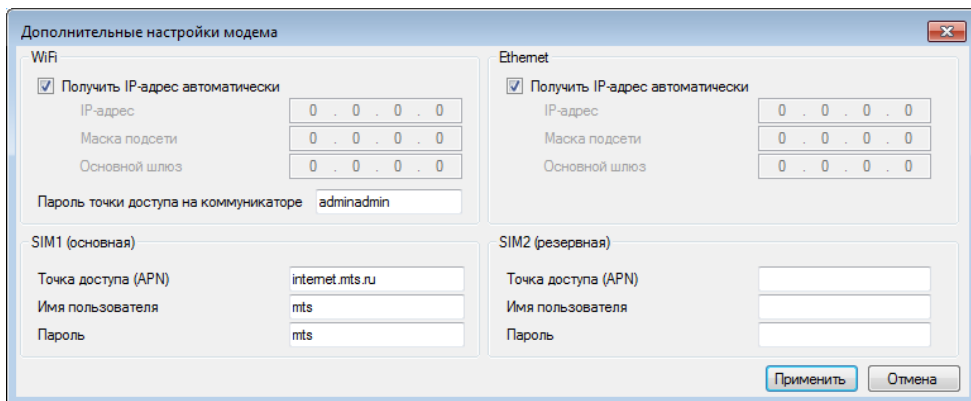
Дополнительные настройки модема

WiFi

Получить IP-адрес автоматически

IP-адрес 0 . 0 . 0 . 0

Маска подсети 0 . 0 . 0 . 0

Основной шлюз 0 . 0 . 0 . 0

Пароль точки доступа на коммуникаторе adminadmin

Ethernet

Получить IP-адрес автоматически

IP-адрес 0 . 0 . 0 . 0

Маска подсети 0 . 0 . 0 . 0

Основной шлюз 0 . 0 . 0 . 0

SIM1 (основная)

Точка доступа (APN) internet.mts.ru

Имя пользователя mts

Пароль mts

SIM2 (резервная)

Точка доступа (APN)

Имя пользователя

Пароль

Применить Отмена